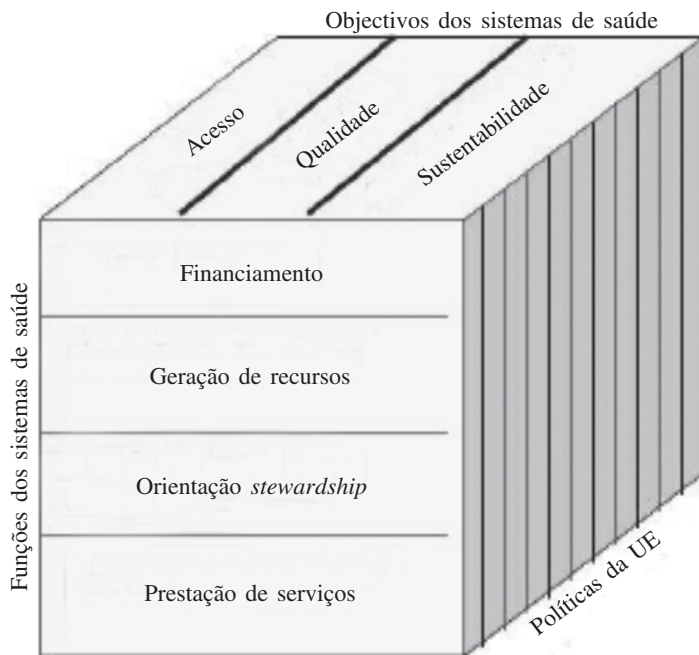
Objectivos dos sistemas de saúde

Acesso

Qualidade

Sustentabilidade

Funções dos sistemas de saúde

Financiamento

Geração de recursos

Orientação *stewardship*

Prestação de serviços

Políticas da UE